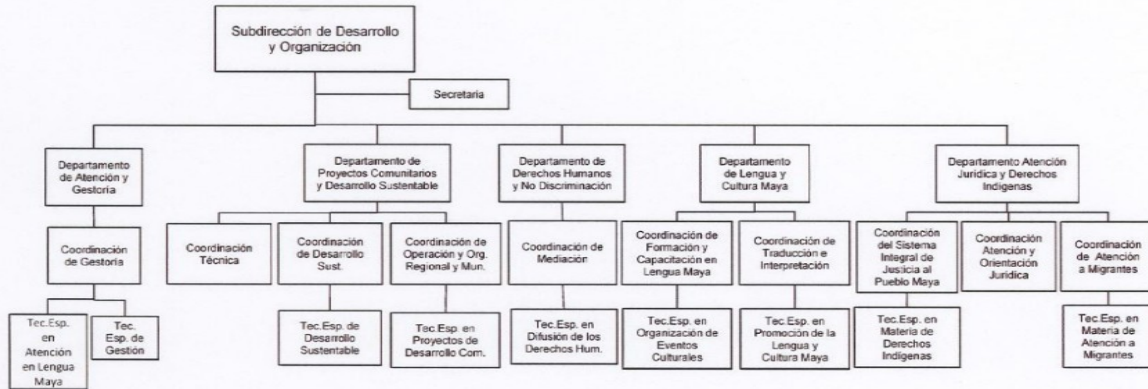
Subdirección de Desarrollo y Organización

Secretaria

Departamento de Atención y Gestoria

Coordinación de Gestoria

Tec.Esp. en Atención en Lengua Maya

Tec. Esp. de Gestión

Departamento de Proyectos Comunitarios y Desarrollo Sustentable

Coordinación Técnica

Coordinación de Desarrollo Sust.

Tec.Esp. de Desarrollo Sustentable

Coordinación de Operación y Org. Regional y Mun.

Tec.Esp. en Proyectos de Desarrollo Com.

Departamento de Derechos Humanos y No Discriminación

Coordinación de Mediación

Tec.Esp. en Difusión de los Derechos Hum.

Departamento de Lengua y Cultura Maya

Coordinación de Formación y Capacitación en Lengua Maya

Tec.Esp. en Organización de Eventos Culturales

Coordinación de Traducción e Interpretación

Tec.Esp. en Promoción de la Lengua y Cultura Maya

Departamento Atención Juridica y Derechos Indigenas

Coordinación del Sistema Integral de Jusicia al Pueblo Maya

Tec.Esp. en Materia de Derechos Indigenas

Coordinación Atención y Orientación Juridica

Coordinación de Atención a Migrantes

Tec.Esp. en Materia de Atención a Migrantes